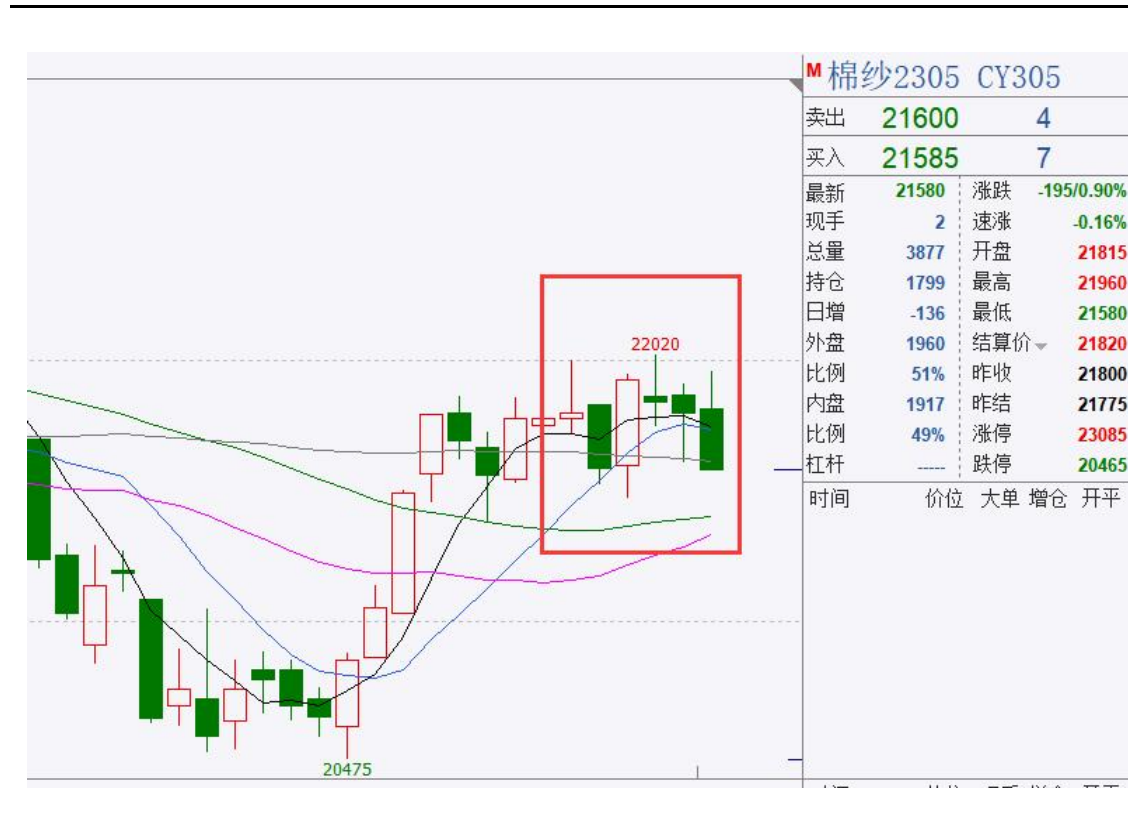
M 棉纱2305 CY305

| 卖出 | 21600 | 4 |
|---|---|---|
| 买入 | 21585 | 7 |

| 最新 | 21580 | 涨跌 | -195/0.90% |
|---|---|---|---|
| 现手 | 2 | 速涨 | -0.16% |
| 总量 | 3877 | 开盘 | 21815 |
| 持仓 | 1799 | 最高 | 21960 |
| 日增 | -136 | 最低 | 21580 |
| 外盘 | 1960 | 结算价 | 21820 |
| 比例 | 51% | 昨收 | 21800 |
| 内盘 | 1917 | 昨结 | 21775 |
| 比例 | 49% | 涨停 | 23085 |
| 杠杆 | ----- | 跌停 | 20465 |

时间 价位 大单 增仓 开平

22020

20475